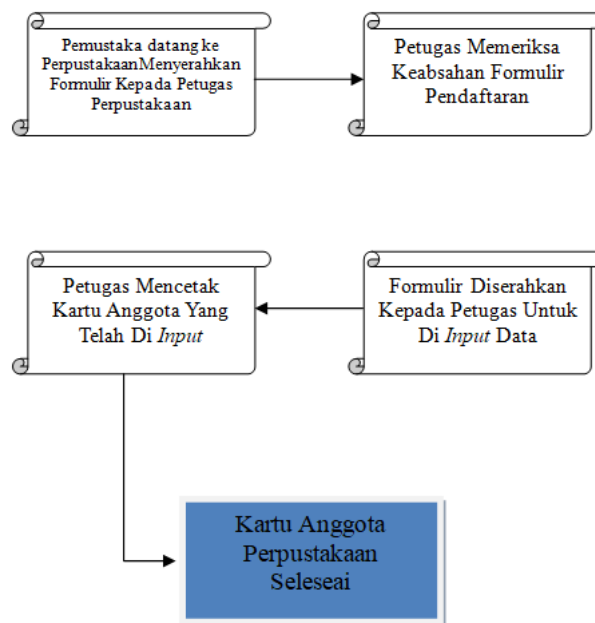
Pemustaka datang ke PerpustakaanMenyerahkan Formulir Kepada Petugas Perpustakaan

Petugas Memeriksa Keabsahan Formulir Pendaftaran

Petugas Mencetak Kartu Anggota Yang Telah Di *Input*

Formulir Diserahkan Kepada Petugas Untuk Di *Input* Data

Kartu Anggota Perpustakaan Seleseai